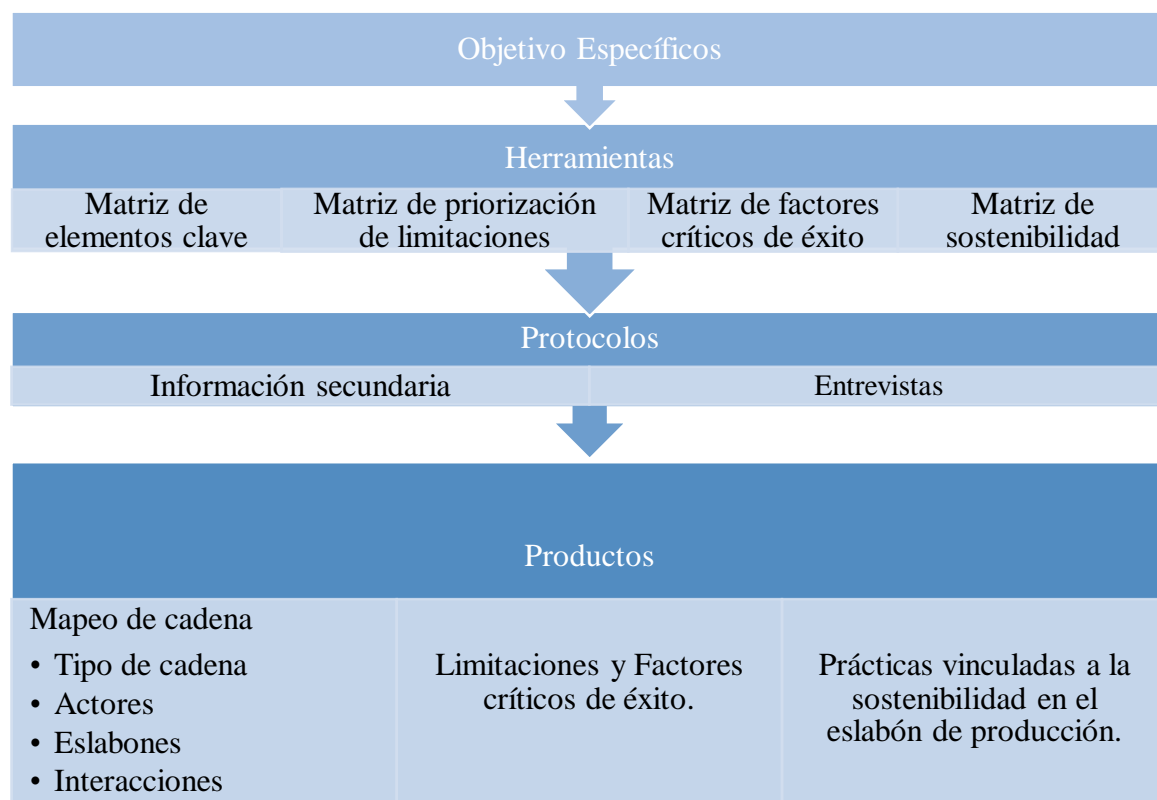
Objetivo Específicos

Herramientas

Matriz de elementos clave

Matriz de priorización de limitaciones

Matriz de factores críticos de éxito

Matriz de sostenibilidad

Protocolos

Información secundaria

Entrevistas

Productos

Mapeo de cadena
• Tipo de cadena
• Actores
• Eslabones
• Interacciones

Limitaciones y Factores críticos de éxito.

Prácticas vinculadas a la sostenibilidad en el eslabón de producción.